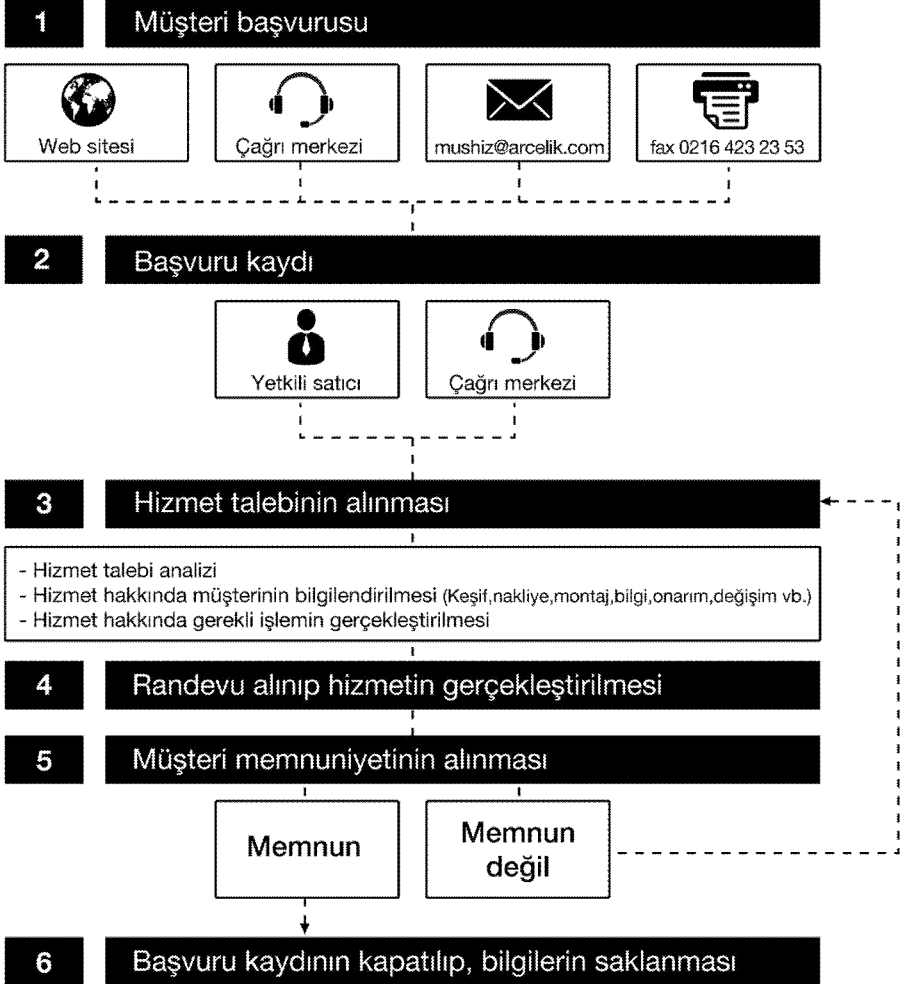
1 Müşteri başvurusu

Web sitesi

Çağrı merkezi

mushiz@arcelik.com

fax 0216 423 23 53

2 Başvuru kaydı

Yetkili satıcı

Çağrı merkezi

3 Hizmet talebinin alınması

- Hizmet talebi analizi
- Hizmet hakkında müşterinin bilgilendirilmesi (Keşif,nakliye,montaj,bilgi,onarım,değişim vb.)
- Hizmet hakkında gerekli işlemin gerçekleştirilmesi

4 Randevu alınıp hizmetin gerçekleştirilmesi

5 Müşteri memnuniyetinin alınması

Memnun

Memnun değil

6 Başvuru kaydının kapatılıp, bilgilerin saklanması